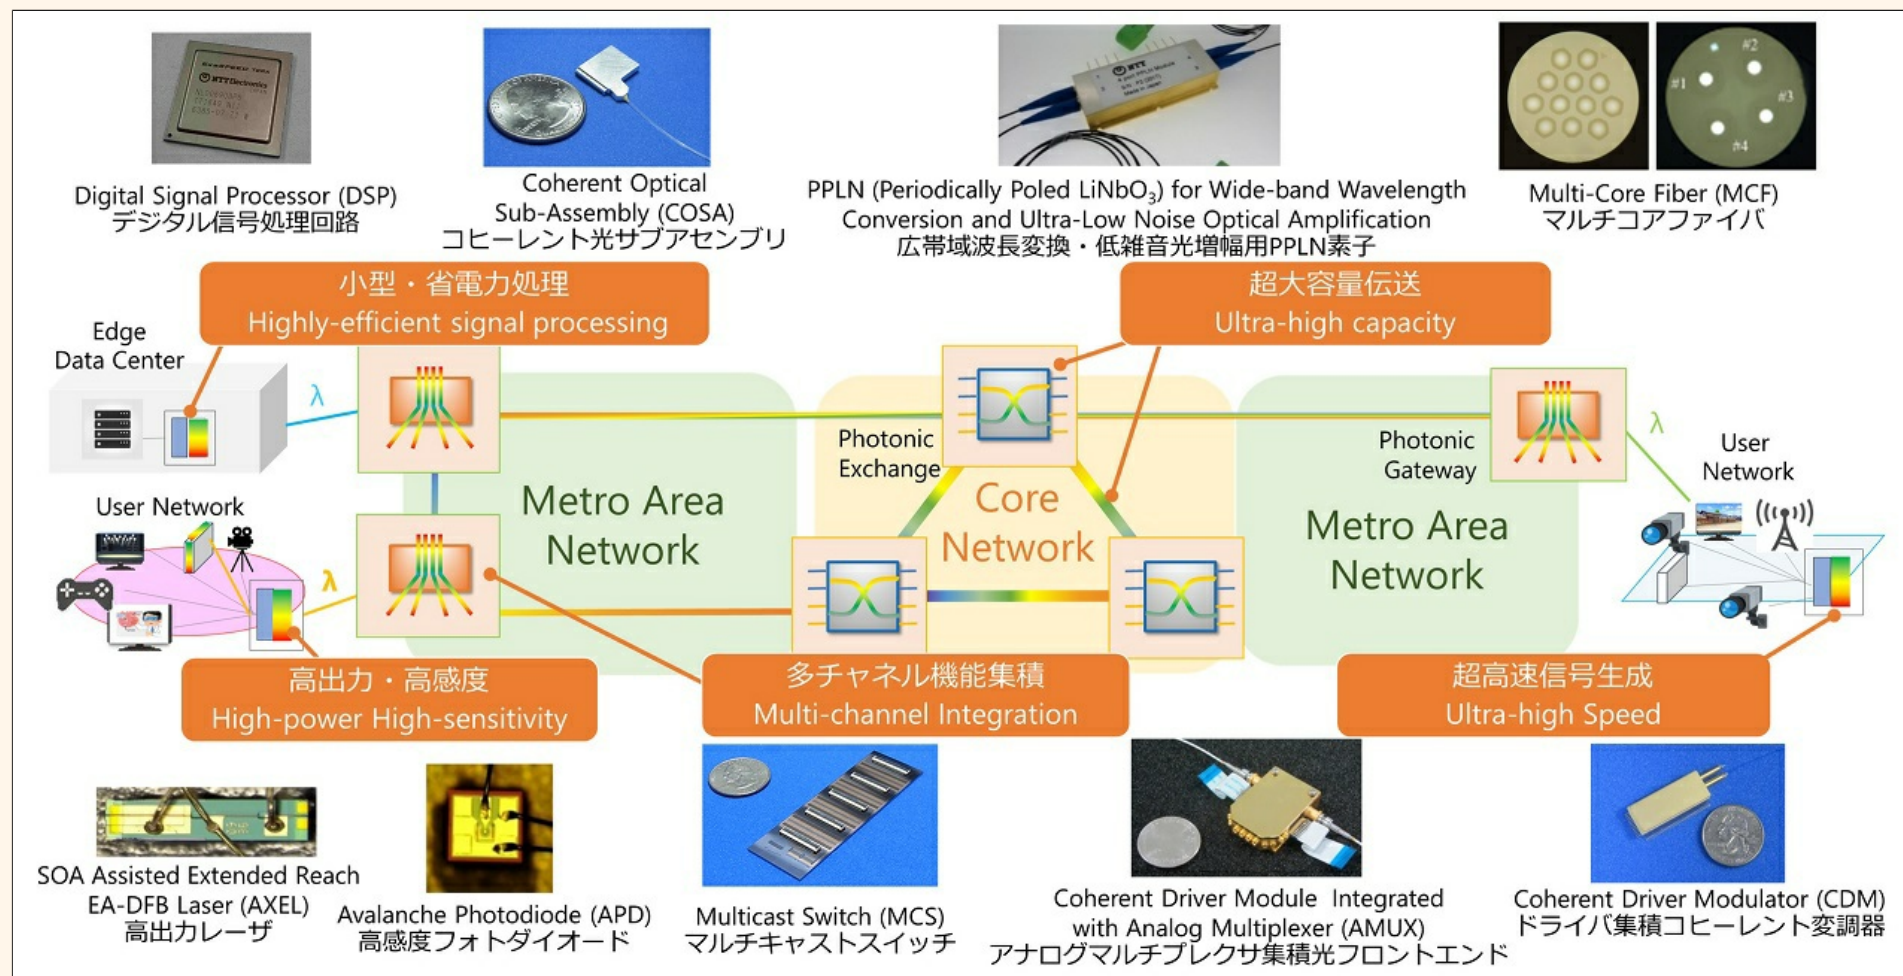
Digital Signal Processor (DSP)
デジタル信号処理回路

Coherent Optical Sub-Assembly (COSA)
コヒーレント光サブアセンブリ

PPLN (Periodically Poled LiNbO$_3$) for Wide-band Wavelength Conversion and Ultra-Low Noise Optical Amplification
広帯域波長変換・低雑音光増幅用PPLN素子

#2 #1 #3 #4

Multi-Core Fiber (MCF)
マルチコアファイバ

小型・省電力処理
Highly-efficient signal processing

超大容量伝送
Ultra-high capacity

Edge Data Center

λ

Photonic Exchange

Core Network

Photonic Gateway

λ

User Network

User Network

λ

Metro Area Network

Metro Area Network

高出力・高感度
High-power High-sensitivity

多チャネル機能集積
Multi-channel Integration

超高速信号生成
Ultra-high Speed

SOA Assisted Extended Reach EA-DFB Laser (AXEL)
高出力レーザ

Avalanche Photodiode (APD)
高感度フォトダイオード

Multicast Switch (MCS)
マルチキャストスイッチ

Coherent Driver Module Integrated with Analog Multiplexer (AMUX)
アナログマルチプレクサ集積光フロントエンド

Coherent Driver Modulator (CDM)
ドライバ集積コヒーレント変調器